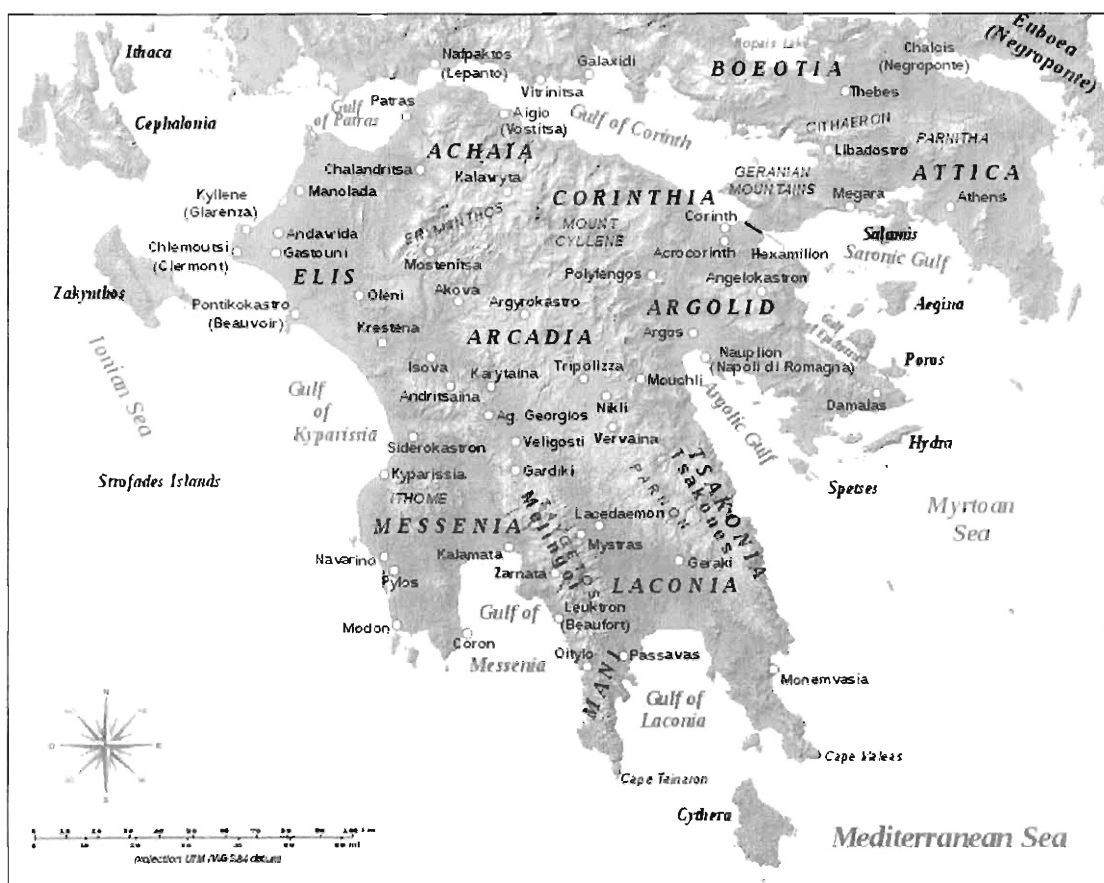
Ithaca
Nafpaktos (Lepanto)
Galaxidi
Kopais Lake
Chalcis (Negroponte)
Euboea (Negroponte)
Vitrinitsa
BOEOTIA
Thebes
Cephalonia
Patras
Gulf of Patras
Aigio (Vostitsa)
Gulf of Corinth
CITHAERON
PARNITHA
ACHAIA
Libadostro
ATTICA
Chalandritsa
Kalavryta
GERANIAN MOUNTAINS
Kyllene (Glarenza)
Manolada
CORINTHIA
Megara
Athens
ERYMANTHOS
MOUNT CYLLENE
Corinth
Andravida
Salamis
Chlemoutsi (Clermont)
Gastouni
Acrocorinth
Hexamilion
Saronic Gulf
ELIS
Mostenitsa
Polyfengos
Angelokastron
Zakynthos
Oleni
Akova
Argyrokastro
ARGOLID
Aegina
Pontikokastro (Beauvoir)
Krestena
ARCADIA
Argos
Gulf of Epidaurus
Ionian Sea
Isova
Tripolizza
Nauplion (Napoli di Romagna)
Poros
Gulf of Kyparissia
Karytaina
Mouchli
Andritsaina
Ag. Georgios
Nikli
Argolic Gulf
Damalas
Siderokastron
Veligosti
Vervaina
Hydra
Strofades Islands
Kyparissia
Gardiki
PARNON
TSAKONIA
Tsakones
ITHOME
Spetses
Myrtoan Sea
MESSENIA
TAYGETOS
Melingoi
Lacedaemon
Navarino
Kalamata
Mystras
Geraki
Pylos
Zarnata
LACONIA
Gulf of Messenia
Leuktron (Beaufort)
Modon
Coron
Oitylo
Passavas
MANI
Gulf of Laconia
Monemvasia
Cape Maleas
Cape Tainaron
Cythera
Mediterranean Sea
N
O
E
S
projection UTM WGS84 datum